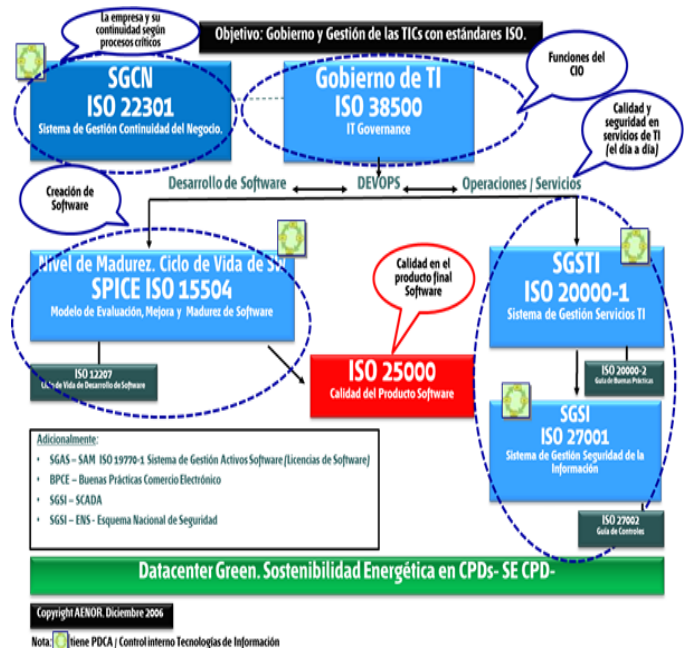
La empresa y su continuidad según procesos críticos

Objetivo: Gobierno y Gestión de las TICs con estándares ISO.

SGCN
ISO 22301
Sistema de Gestión Continuidad del Negocio.

Gobierno de TI
ISO 38500
IT Governance

Funciones del CIO

Calidad y seguridad en servicios de TI (el día a día)

Desarrollo de Software

DEVOPS

Operaciones / Servicios

Creación de Software

Nivel de Madurez. Ciclo de Vida de SW
SPICE ISO 15504
Modelo de Evaluación, Mejora y Madurez de Software

ISO 12207
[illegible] de Vida de Desarrollo de Software

Calidad en el producto final Software

ISO 25000
Calidad del Producto Software

SGSTI
ISO 20000-1
Sistema de Gestión Servicios TI

ISO 20000-2
Guía de Buenas Prácticas

SGSI
ISO 27001
Sistema de Gestión Seguridad de la Información

ISO 27002
Guía de Controles

Adicionalmente:
- SGAS – SAM ISO 19770-1 Sistema de Gestión Activos Software (Licencias de Software)
- BPCE – Buenas Prácticas Comercio Electrónico
- SGSI – SCADA
- SGSI – ENS - Esquema Nacional de Seguridad

Datacenter Green. Sostenibilidad Energética en CPDs- SE CPD-

Copyright AENOR. Diciembre 2006

Nota: tiene PDCA / Control interno Tecnologías de Información